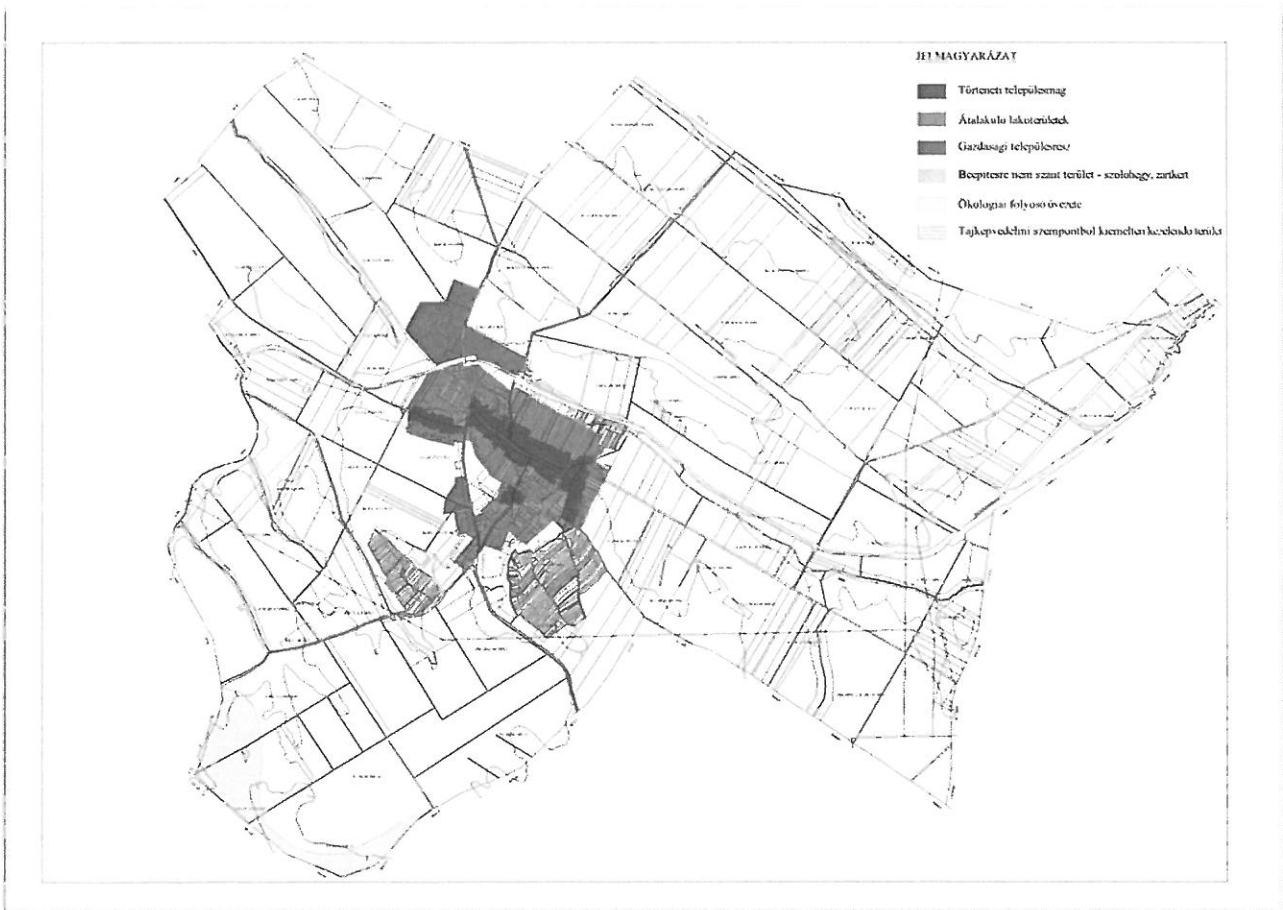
JELMAGYARÁZAT

Történeti településmag

Átalakuló lakóterületek

Gazdasági településrész

Beépítésre nem szánt terület - szőlőhegy, zártkert

Ökológiai folyosó övezete

Tájképvédelmi szempontból kiemelten kezelendő terület